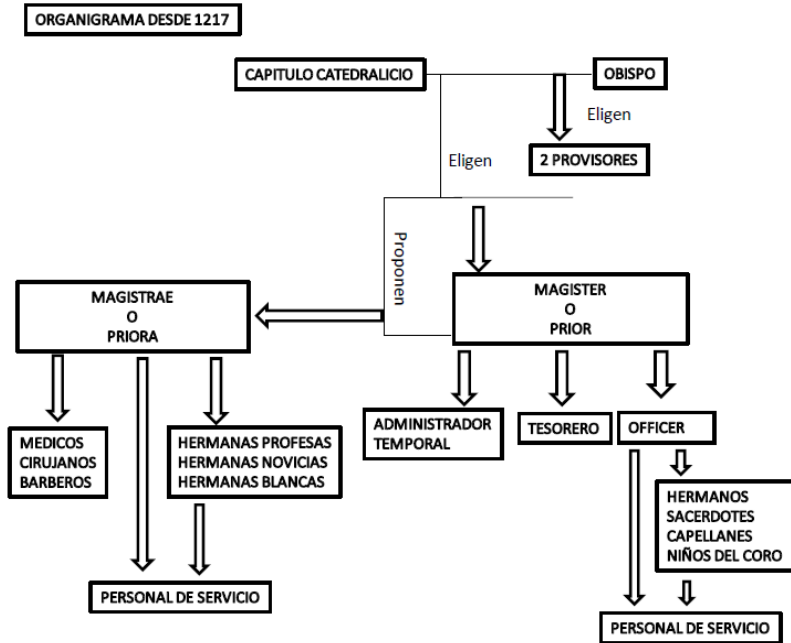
ORGANIGRAMA DESDE 1217

CAPITULO CATEDRALICIO

OBISPO

Eligen

2 PROVISORES

Eligen

Proponen

MAGISTRAE
O
PRIORA

MAGISTER
O
PRIOR

MEDICOS
CIRUJANOS
BARBEROS

HERMANAS PROFESAS
HERMANAS NOVICIAS
HERMANAS BLANCAS

ADMINISTRADOR TEMPORAL

TESORERO

OFFICER

HERMANOS
SACERDOTES
CAPELLANES
NIÑOS DEL CORO

PERSONAL DE SERVICIO

PERSONAL DE SERVICIO